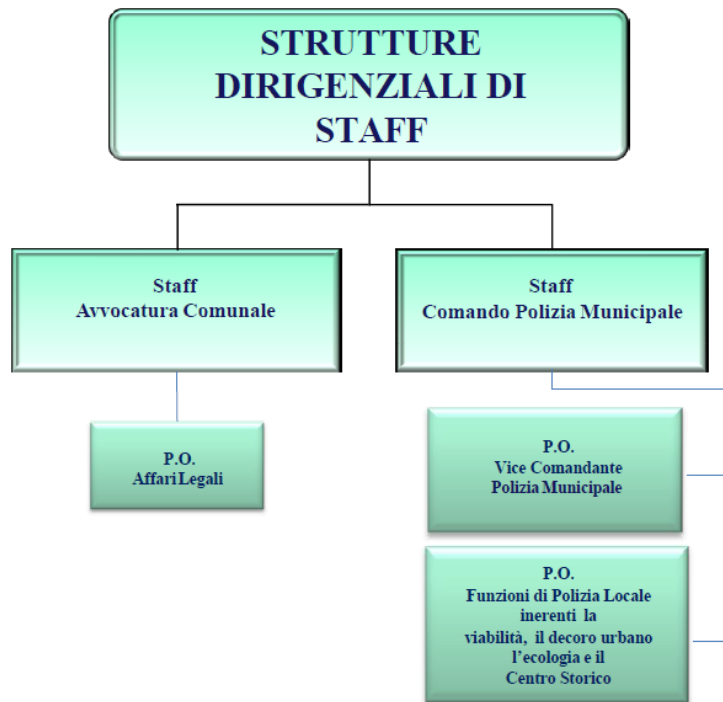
STRUTTURE DIRIGENZIALI DI STAFF

Staff
Avvocatura Comunale

Staff
Comando Polizia Municipale

P.O.
Affari Legali

P.O.
Vice Comandante
Polizia Municipale

P.O.
Funzioni di Polizia Locale inerenti la viabilità, il decoro urbano l'ecologia e il Centro Storico